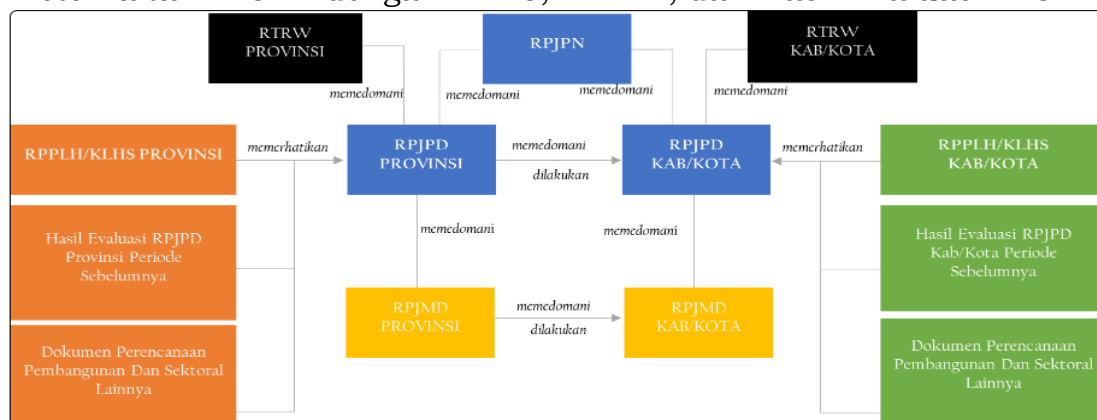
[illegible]

RTRW PROVINSI

RPJPN

RTRW KAB/KOTA

memedomani

memedomani

memedomani

memedomani

RPPLH/KLHS PROVINSI

memerhatikan

RPJPD PROVINSI

memedomani

dilakukan

RPJPD KAB/KOTA

memerhatikan

RPPLH/KLHS KAB/KOTA

Hasil Evaluasi RPJPD Provinsi Periode Sebelumnya

memedomani

memedomani

Hasil Evaluasi RPJPD Kab/Kota Periode Sebelumnya

RPJMD PROVINSI

memedomani

dilakukan

RPJMD KAB/KOTA

Dokumen Perencanaan Pembangunan Dan Sektoral Lainnya

Dokumen Perencanaan Pembangunan Dan Sektoral Lainnya